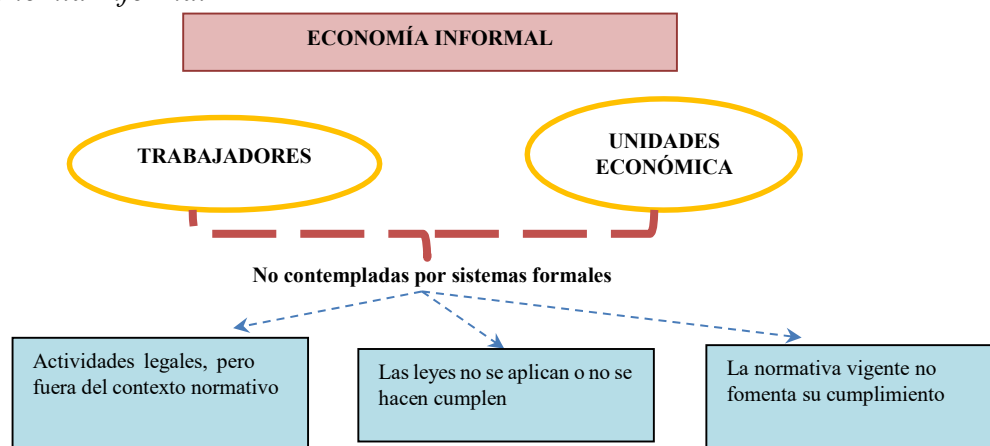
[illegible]

ECONOMÍA INFORMAL

TRABAJADORES

UNIDADES ECONÓMICA

No contempladas por sistemas formales

Actividades legales, pero fuera del contexto normativo

Las leyes no se aplican o no se hacen cumplen

La normativa vigente no fomenta su cumplimiento